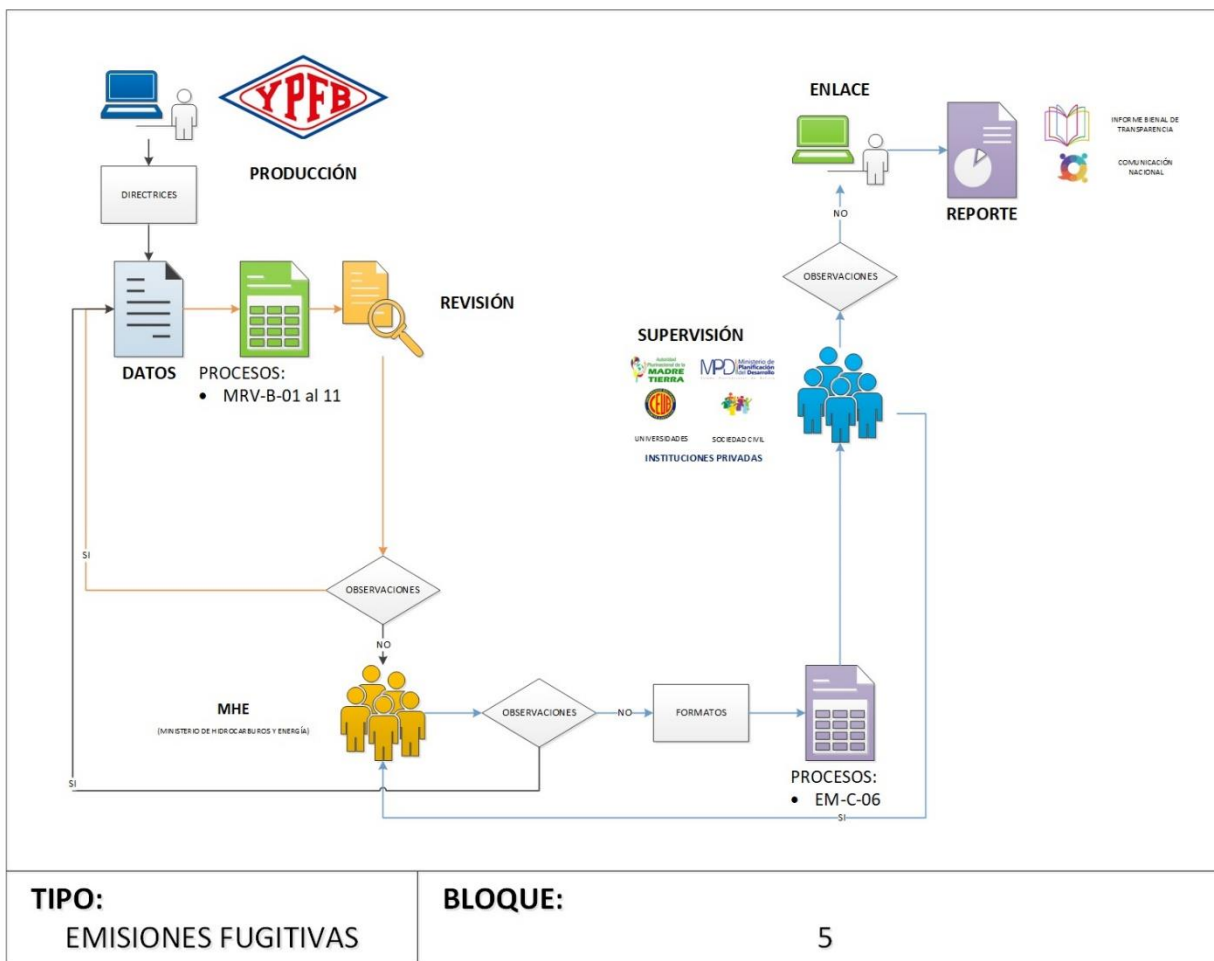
YPFB

PRODUCCIÓN

DIRECTRICES

DATOS

PROCESOS:
• MRV-B-01 al 11

REVISIÓN

SI

OBSERVACIONES

NO

MHE
(MINISTERIO DE HIDROCARBUROS Y ENERGÍA)

SI

OBSERVACIONES

NO

FORMATOS

PROCESOS:
• EM-C-06

SI

SUPERVISIÓN

Autoridad Plurinacional de la MADRE TIERRA

MPD Ministerio de Planificación del Desarrollo

UNIVERSIDADES

SOCIEDAD CIVIL

INSTITUCIONES PRIVADAS

OBSERVACIONES

NO

ENLACE

REPORTE

INFORME BIENAL DE TRANSPARENCIA

COMUNICACIÓN NACIONAL

| TIPO: | BLOQUE: |
|---|---|
| EMISIONES FUGITIVAS | 5 |